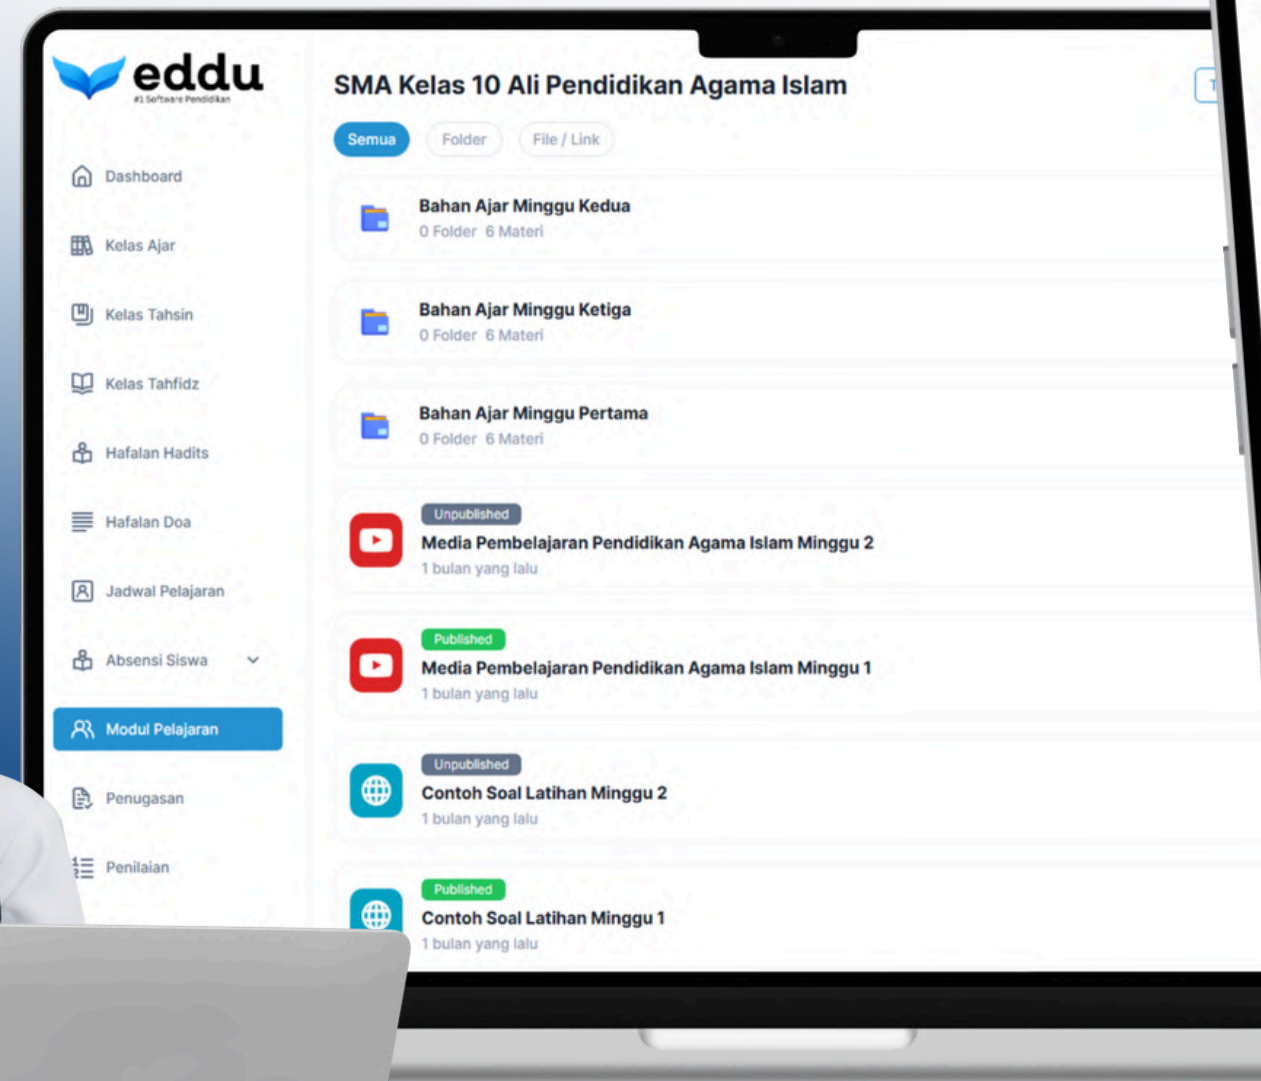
eddu
#1 Software Pendidikan

Dashboard
Kelas Ajar
Kelas Tahsin
Kelas Tahfidz
Hafalan Hadits
Hafalan Doa
Jadwal Pelajaran
Absensi Siswa
Modul Pelajaran
Penugasan
Penilaian

SMA Kelas 10 Ali Pendidikan Agama Islam

Semua
Folder
File / Link

Bahan Ajar Minggu Kedua
0 Folder 6 Materi

Bahan Ajar Minggu Ketiga
0 Folder 6 Materi

Bahan Ajar Minggu Pertama
0 Folder 6 Materi

Unpublished
Media Pembelajaran Pendidikan Agama Islam Minggu 2
1 bulan yang lalu

Published
Media Pembelajaran Pendidikan Agama Islam Minggu 1
1 bulan yang lalu

Unpublished
Contoh Soal Latihan Minggu 2
1 bulan yang lalu

Published
Contoh Soal Latihan Minggu 1
1 bulan yang lalu